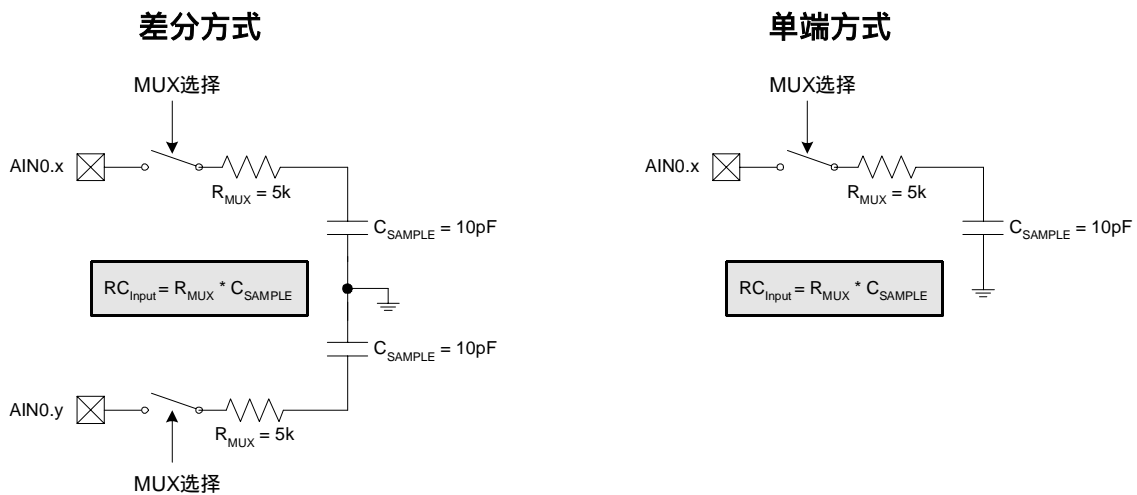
差分方式

MUX选择

AIN0.x

$R_{MUX} = 5k$

$C_{SAMPLE} = 10pF$

$RC_{Input} = R_{MUX} * C_{SAMPLE}$

$C_{SAMPLE} = 10pF$

AIN0.y

$R_{MUX} = 5k$

MUX选择

单端方式

MUX选择

AIN0.x

$R_{MUX} = 5k$

$C_{SAMPLE} = 10pF$

$RC_{Input} = R_{MUX} * C_{SAMPLE}$